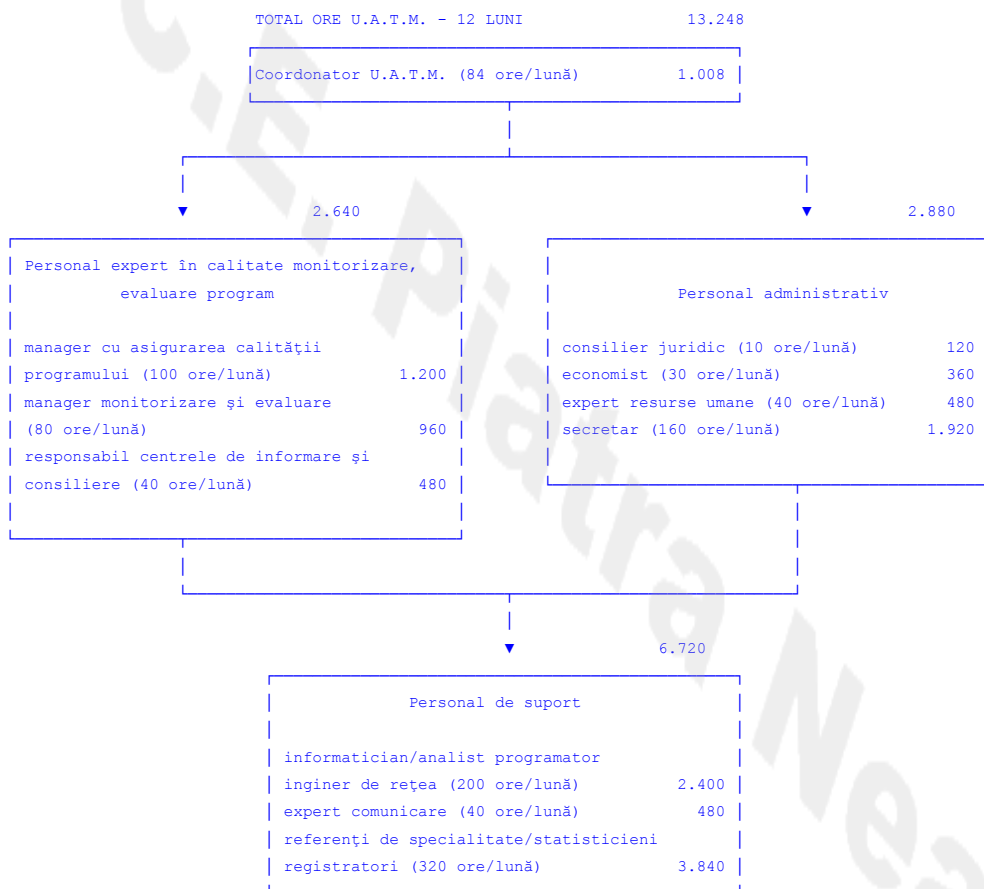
TOTAL ORE U.A.T.M. - 12 LUNI 13.248

Coordonator U.A.T.M. (84 ore/lună) 1.008

2.640

2.880

Personal expert în calitate monitorizare, evaluare program

manager cu asigurarea calităţii programului (100 ore/lună) 1.200
manager monitorizare şi evaluare (80 ore/lună) 960
responsabil centrele de informare şi consiliere (40 ore/lună) 480

Personal administrativ

consilier juridic (10 ore/lună) 120
economist (30 ore/lună) 360
expert resurse umane (40 ore/lună) 480
secretar (160 ore/lună) 1.920

6.720

Personal de suport

informatician/analist programator inginer de reţea (200 ore/lună) 2.400
expert comunicare (40 ore/lună) 480
referenţi de specialitate/statisticieni registratori (320 ore/lună) 3.840